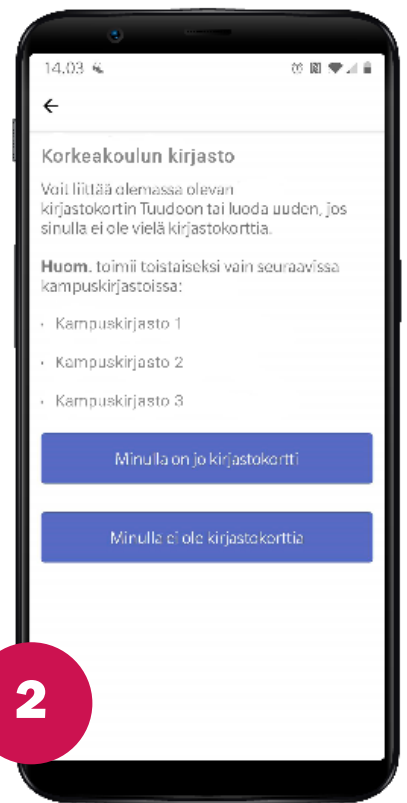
14.03

←

Korkeakoulun kirjasto

Voit liittää olemassa olevan kirjastokortin Tuudoon tai luoda uuden, jos sinulla ei ole vielä kirjastokorttia.

**Huom.** toimii toistaiseksi vain seuraavissa kampuskirjastoissa:

- Kampuskirjasto 1
- Kampuskirjasto 2
- Kampuskirjasto 3

Minulla on jo kirjastokortti

Minulla ei ole kirjastokorttia

2